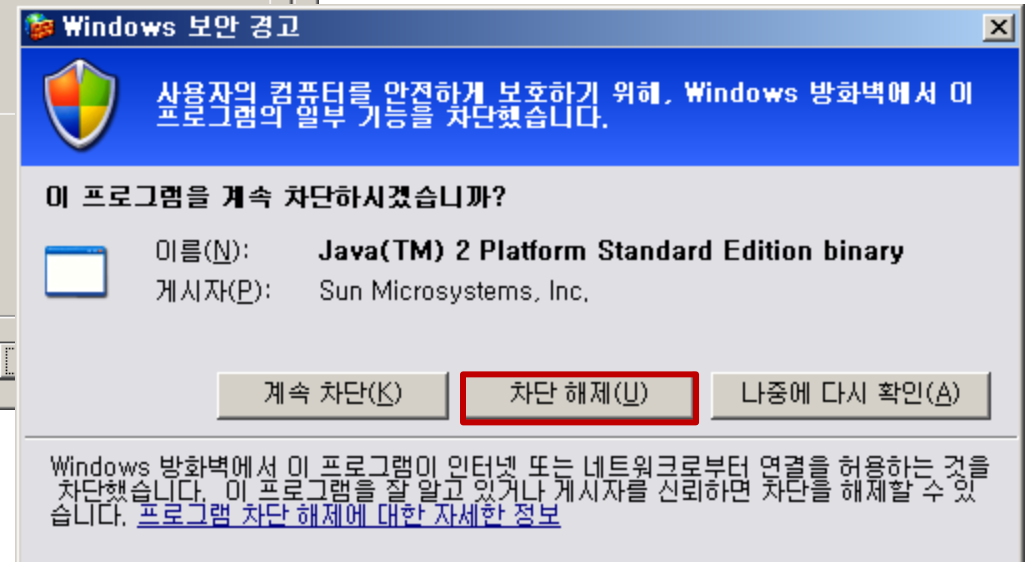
Windows 보안 경고

사용자의 컴퓨터를 안전하게 보호하기 위해, Windows 방화벽에서 이 프로그램의 일부 기능을 차단했습니다.

이 프로그램을 계속 차단하시겠습니까?

이름(N): Java(TM) 2 Platform Standard Edition binary
게시자(P): Sun Microsystems, Inc.

계속 차단(K) | 차단 해제(U) | 나중에 다시 확인(A)

Windows 방화벽에서 이 프로그램이 인터넷 또는 네트워크로부터 연결을 허용하는 것을 차단했습니다. 이 프로그램을 잘 알고 있거나 게시자를 신뢰하면 차단을 해제할 수 있습니다. 프로그램 차단 해제에 대한 자세한 정보